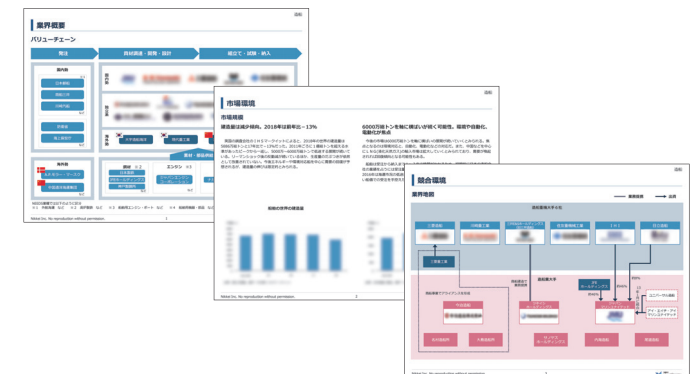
業界概要

バリューチェーン

受注

資材調達・開発・設計

組立て・試験・納入

国内外

日本郵船

商船三井

川崎汽船

Nikkei Inc. No reproduction without permission.

市場環境

市場規模

建造量は減少傾向。2018年は前年比－13%

6000万総トンを軸に横ばいが続く可能性。環境や自動化、電動化が焦点

Nikkei Inc. No reproduction without permission.

競合環境

業界地図

Nikkei Inc. No reproduction without permission.